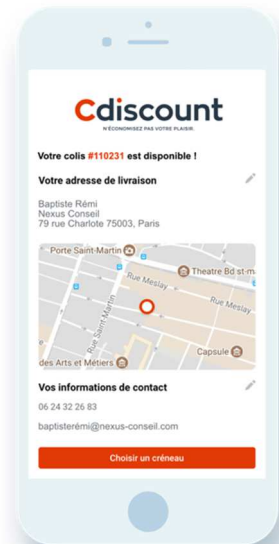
Cdiscount
N'ÉCONOMISEZ PAS VOTRE PLAISIR.

Votre colis #110231 est disponible !

Votre adresse de livraison

Baptiste Rémi
Nexus Conseil
79 rue Charlote 75003, Paris

Porte Saint-Martin
Rue Meslay
Theatre Bd st-m
Rue Meslay
Rue Saint-Martin
Capsule
des Arts et Métiers

Vos informations de contact

06 24 32 26 83

baptisterémi@nexus-conseil.com

Choisir un créneau